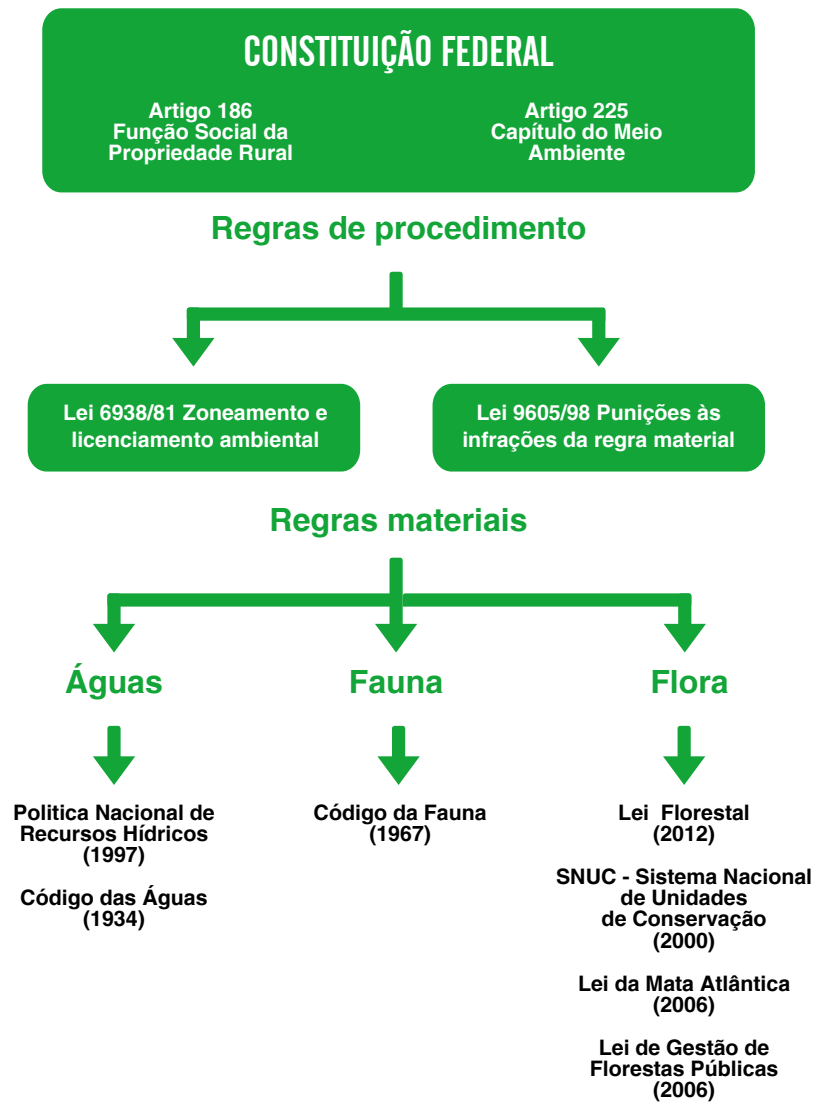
CONSTITUIÇÃO FEDERAL

Artigo 186
Função Social da Propriedade Rural

Artigo 225
Capítulo do Meio Ambiente

Regras de procedimento

Lei 6938/81 Zoneamento e licenciamento ambiental

Lei 9605/98 Punições às infrações da regra material

Regras materiais

Águas

Fauna

Flora

Politica Nacional de Recursos Hídricos (1997)

Código das Águas (1934)

Código da Fauna (1967)

Lei Florestal (2012)

SNUC - Sistema Nacional de Unidades de Conservação (2000)

Lei da Mata Atlântica (2006)

Lei de Gestão de Florestas Públicas (2006)